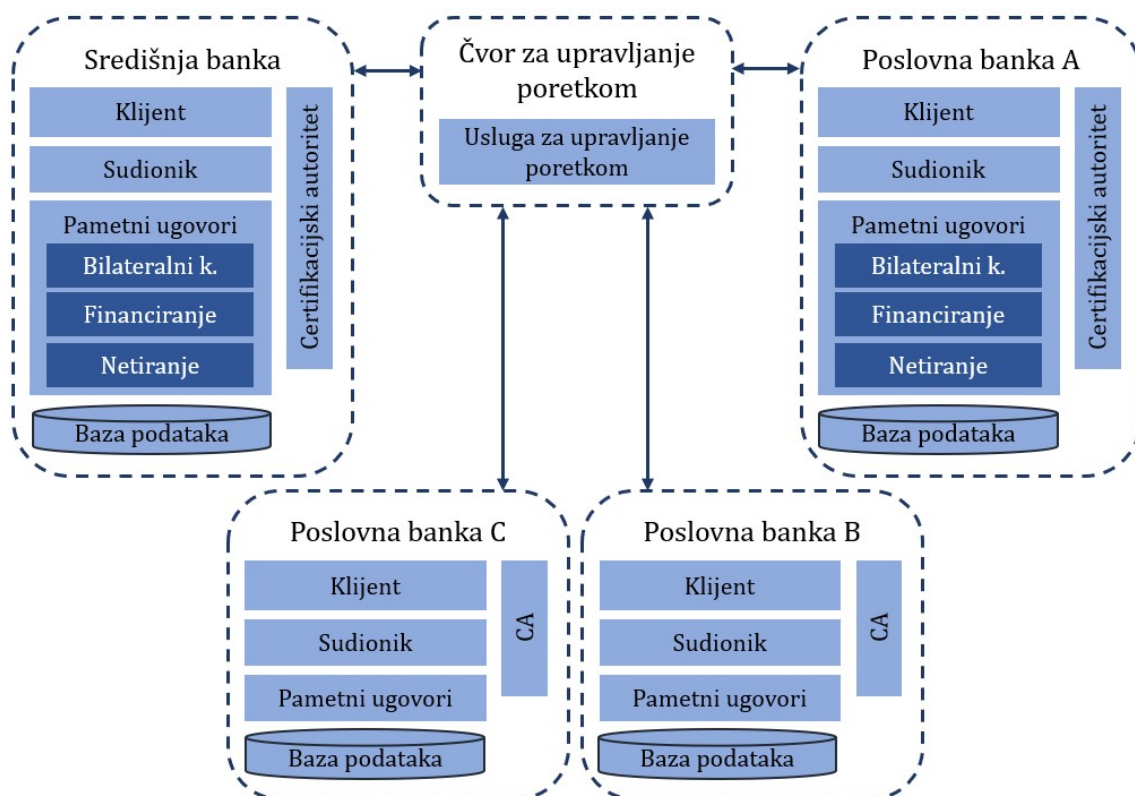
Središnja banka

Klijent

Sudionik

Pametni ugovori

Bilateralni k.

Financiranje

Netiranje

Certifikacijski autoritet

Baza podataka

Čvor za upravljanje poretkom

Usluga za upravljanje poretkom

Poslovna banka A

Klijent

Sudionik

Pametni ugovori

Bilateralni k.

Financiranje

Netiranje

Certifikacijski autoritet

Baza podataka

Poslovna banka C

Klijent

Sudionik

Pametni ugovori

CA

Baza podataka

Poslovna banka B

Klijent

Sudionik

Pametni ugovori

CA

Baza podataka